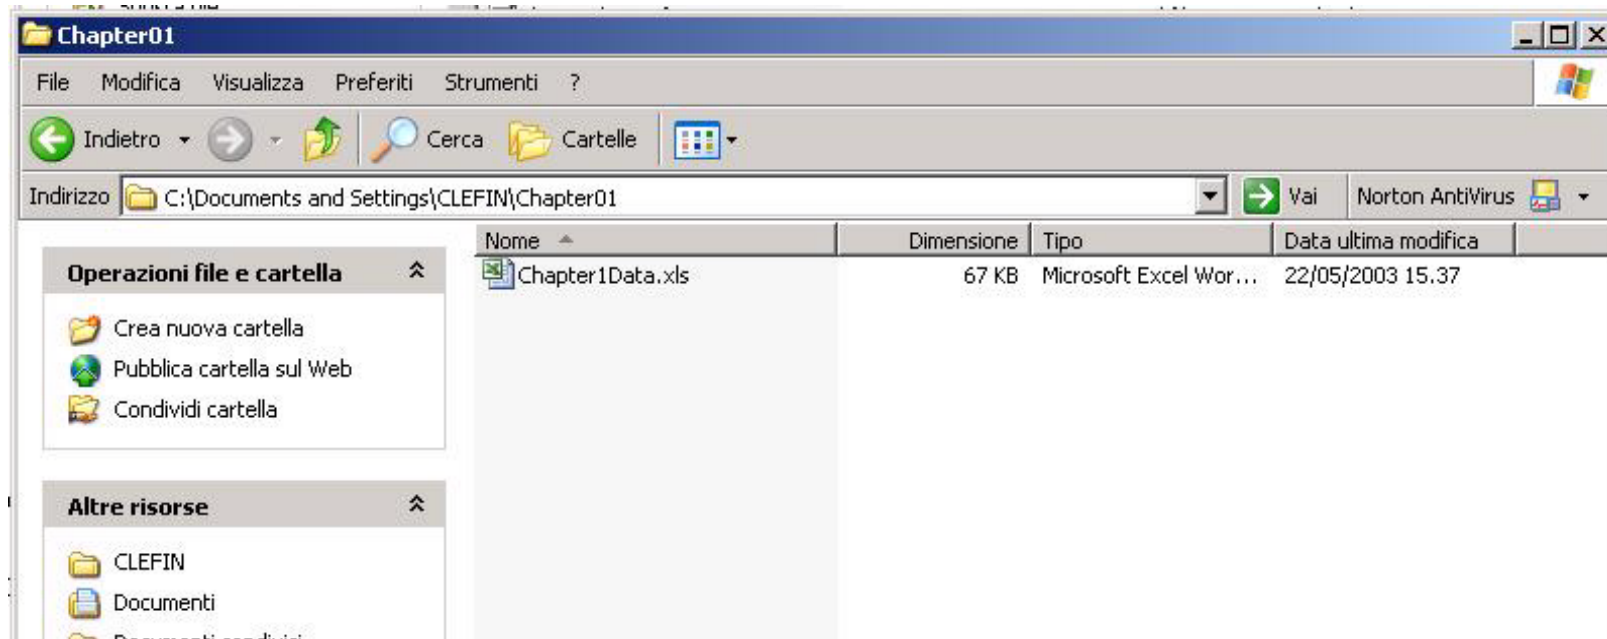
Chapter01

File Modifica Visualizza Preferiti Strumenti ?

Indietro Cerca Cartelle

Indirizzo C:\Documents and Settings\CLEFIN\Chapter01 Vai Norton AntiVirus

Operazioni file e cartella

Crea nuova cartella
Pubblica cartella sul Web
Condividi cartella

Altre risorse

CLEFIN
Documenti
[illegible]

| Nome | Dimensione | Tipo | Data ultima modifica |
|---|---|---|---|
| Chapter1Data.xls | 67 KB | Microsoft Excel Wor... | 22/05/2003 15.37 |